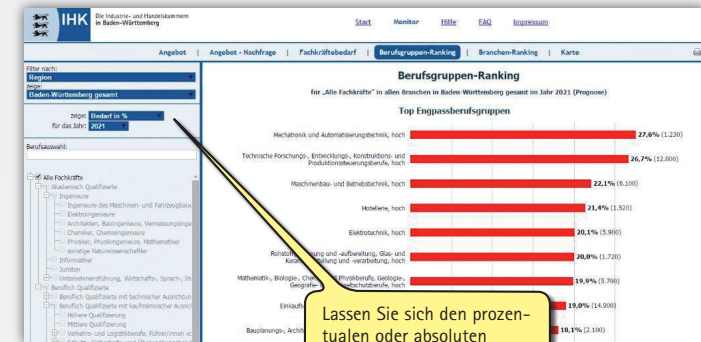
IHK Die Industrie- und Handelskammern in Baden-Württemberg

Start Monitor Hilfe FAQ Impressum

Angebot | Angebot - Nachfrage | Fachkräftebedarf | Berufsgruppen-Ranking | Branchen-Ranking | Karte

Filter nach:
Region
zeige:
Baden-Württemberg gesamt

zeige: Bedarf in %
für das Jahr: 2021

Berufsauswahl:

Alle Fachkräfte
Akademisch Qualifizierte
Ingenieure
Ingenieure des Maschinen- und Fahrzeugbau
Elektroingenieure
Architekten, Bauingenieure, Vermessungsinge
Chemiker, Chemieingenieure
Physiker, Physikingenieure, Mathematiker
sonstige Naturwissenschaftler
Informatiker
Juristen
Unternehmensführung, Wirtschafts-, Sprach-, W
Beruflich Qualifizierte
Beruflich Qualifizierte mit technischer Ausricht
Beruflich Qualifizierte mit kaufmännischer Ausricht
Höhere Qualifizierung
Mittlere Qualifizierung
Verkehrs- und Logistikberufe, Führer/innen vo

Berufsgruppen-Ranking

für „Alle Fachkräfte" in allen Branchen in Baden-Württemberg gesamt im Jahr 2021 (Prognose)

Top Engpassberufsgruppen

Mechatronik und Automatisierungstechnik, hoch 27,6% (1.230)
Technische Forschungs-, Entwicklungs-, Konstruktions- und Produktionssteuerungsberufe, hoch 26,7% (12.000)
Maschinenbau- und Betriebstechnik, hoch 22,1% (6.100)
Hotellerie, hoch 21,4% (1.520)
Elektrotechnik, hoch 20,1% (5.900)
Rohsto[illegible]ung und -aufbereitung, Glas- und Kera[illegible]eitung und -verarbeitung, hoch 20,0% (1.720)
Mathematik-, Biologie-, Che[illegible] Physikberufe, Geologie-, Geografie-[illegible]tschutzberufe, hoch 19,9% (5.700)
Einkaufs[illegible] 19,0% (14.900)
Bauplanungs-, Archit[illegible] 18,1% (2.100)

Lassen Sie sich den prozentualen oder absoluten